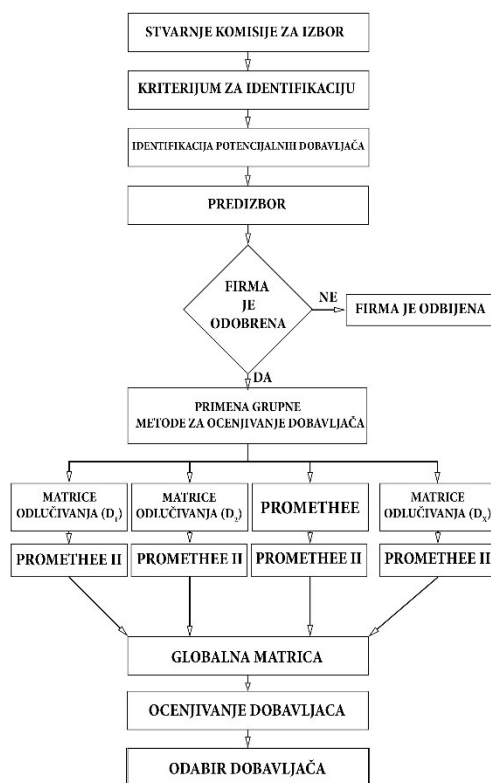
STVARNJE KOMISIJE ZA IZBOR

KRITERIJUM ZA IDENTIFIKACIJU

IDENTIFIKACIJA POTENCIJALNIH DOBAVLJAČA

PREDIZBOR

FIRMA JE ODOBRENA

NE

FIRMA JE ODBIJENA

DA

PRIMENA GRUPNE METODE ZA OCENJIVANJE DOBAVLJAČA

MATRICE ODLUČIVANJA ($D_1$)

MATRICE ODLUČIVANJA ($D_2$)

PROMETHEE

MATRICE ODLUČIVANJA ($D_X$)

PROMETHEE II

PROMETHEE II

PROMETHEE II

PROMETHEE II

GLOBALNA MATRICA

OCENJIVANJE DOBAVLJACA

ODABIR DOBAVLJAČA